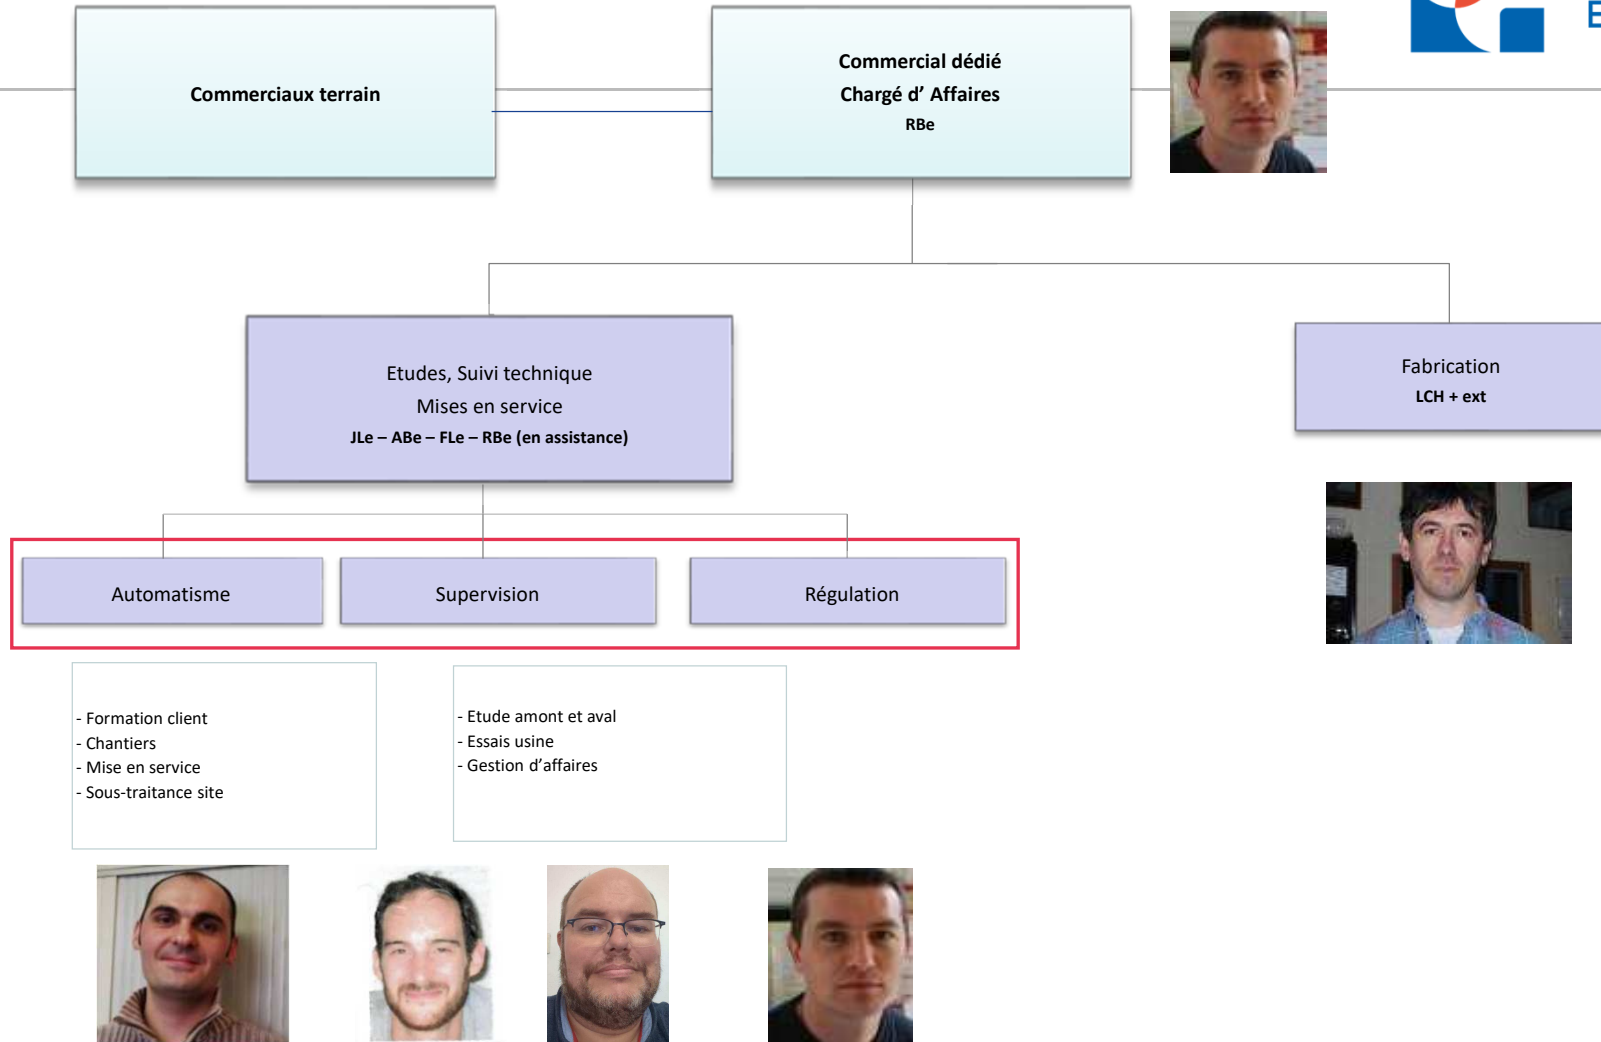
Commerciaux terrain

Commercial dédié
Chargé d' Affaires
RBe

E

Etudes, Suivi technique
Mises en service
JLe – ABe – FLe – RBe (en assistance)

Fabrication
LCH + ext

Automatisme

Supervision

Régulation

- Formation client
- Chantiers
- Mise en service
- Sous-traitance site

- Etude amont et aval
- Essais usine
- Gestion d'affaires